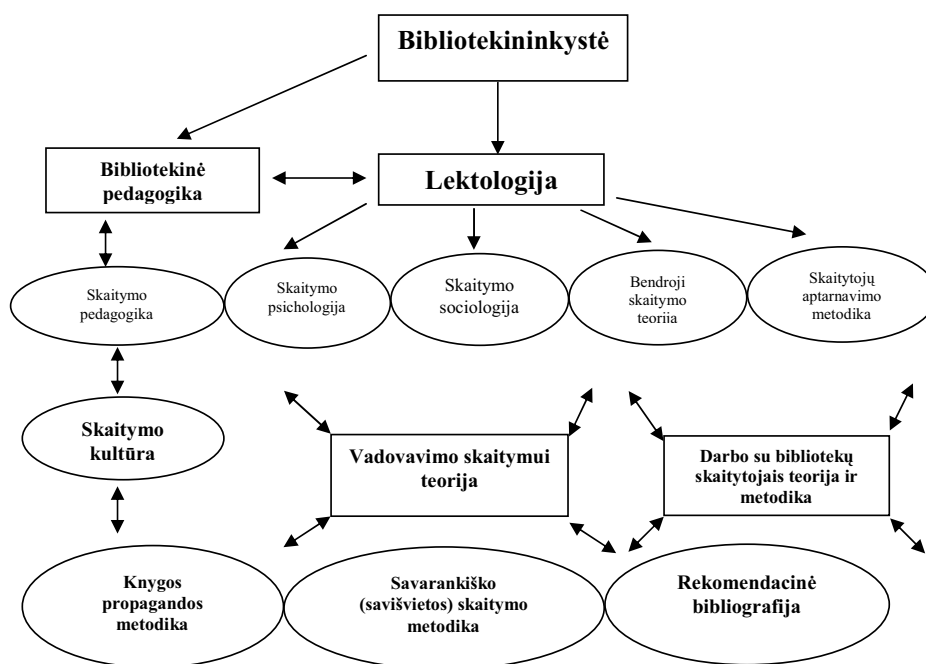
Bibliotekininkystė

Bibliotekinė pedagogika

Lektologija

Skaitymo pedagogika

Skaitymo psichologija

Skaitymo sociologija

Bendroji skaitymo teorija

Skaitytojų aptarnavimo metodika

Skaitymo kultūra

Vadovavimo skaitymui teorija

Darbo su bibliotekų skaitytojais teorija ir metodika

Knygos propagandos metodika

Savarankiško (savišvietos) skaitymo metodika

Rekomendacinė bibliografija